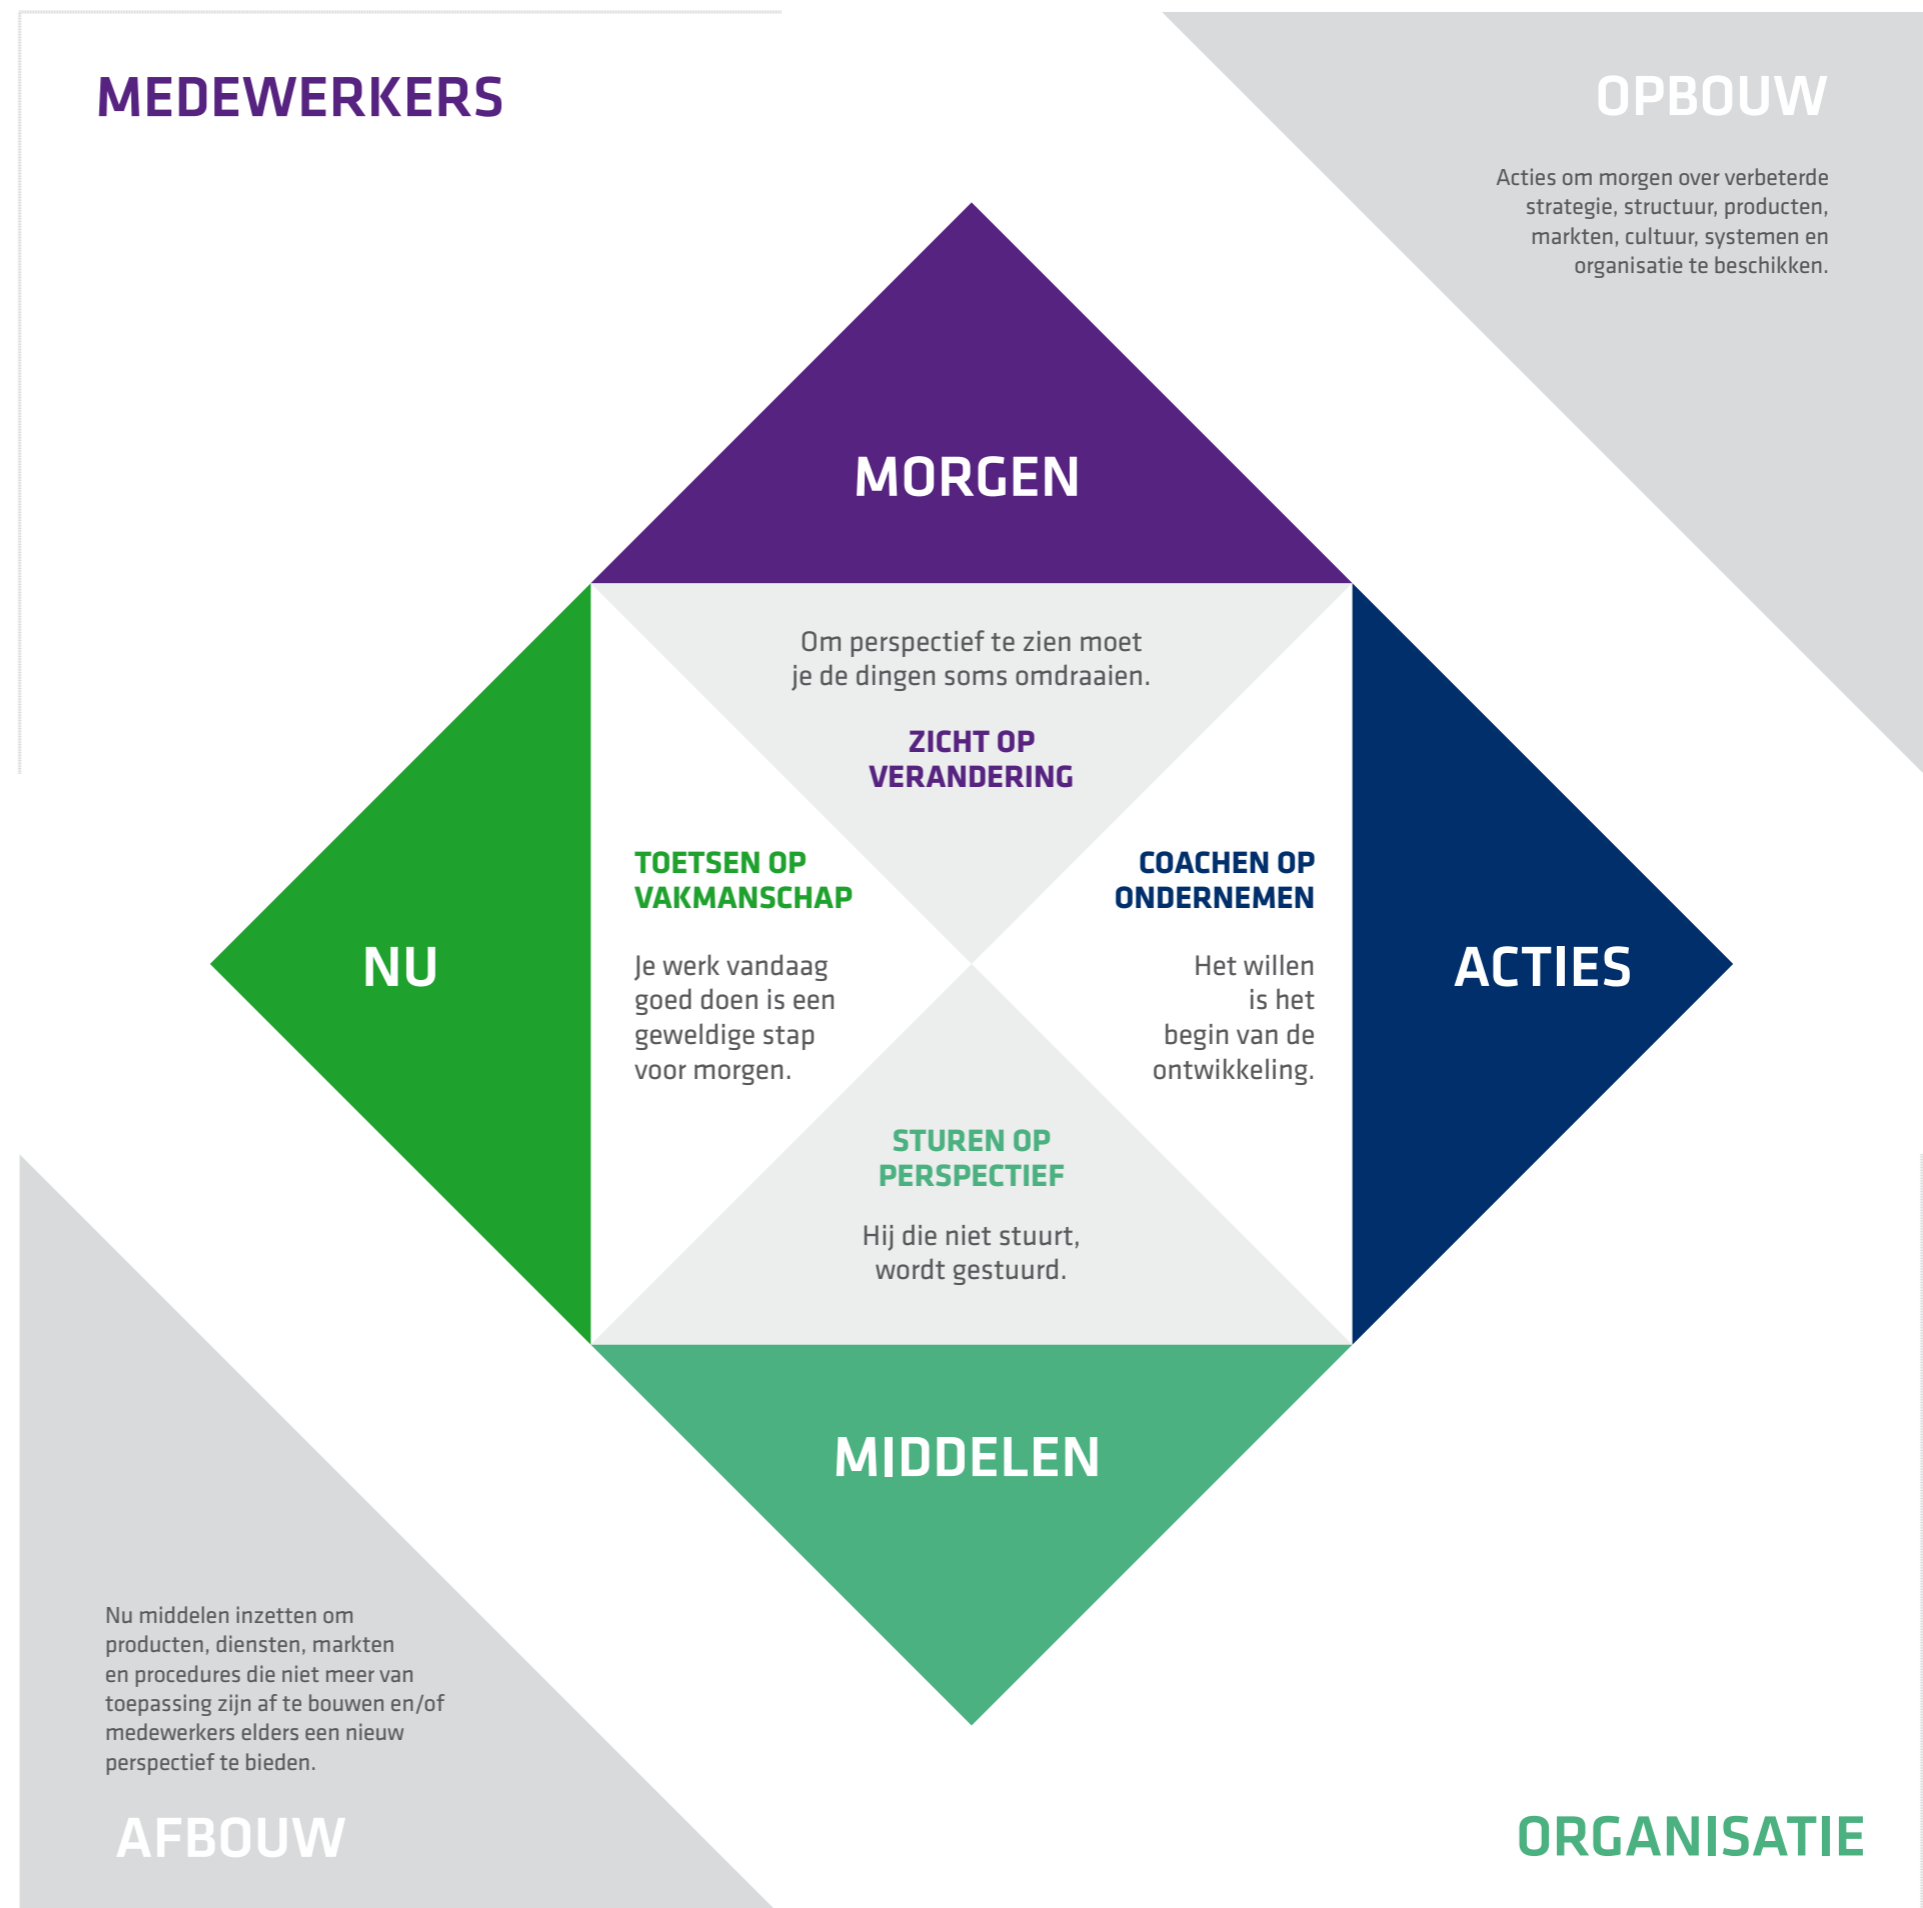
MEDEWERKERS

OPBOUW

Acties om morgen over verbeterde strategie, structuur, producten, markten, cultuur, systemen en organisatie te beschikken.

MORGEN

Om perspectief te zien moet je de dingen soms omdraaien.

ZICHT OP VERANDERING

NU

TOETSEN OP VAKMANSCHAP

Je werk vandaag goed doen is een geweldige stap voor morgen.

COACHEN OP ONDERNEMEN

Het willen is het begin van de ontwikkeling.

ACTIES

STUREN OP PERSPECTIEF

Hij die niet stuurt, wordt gestuurd.

MIDDELEN

Nu middelen inzetten om producten, diensten, markten en procedures die niet meer van toepassing zijn af te bouwen en/of medewerkers elders een nieuw perspectief te bieden.

AFBOUW

ORGANISATIE